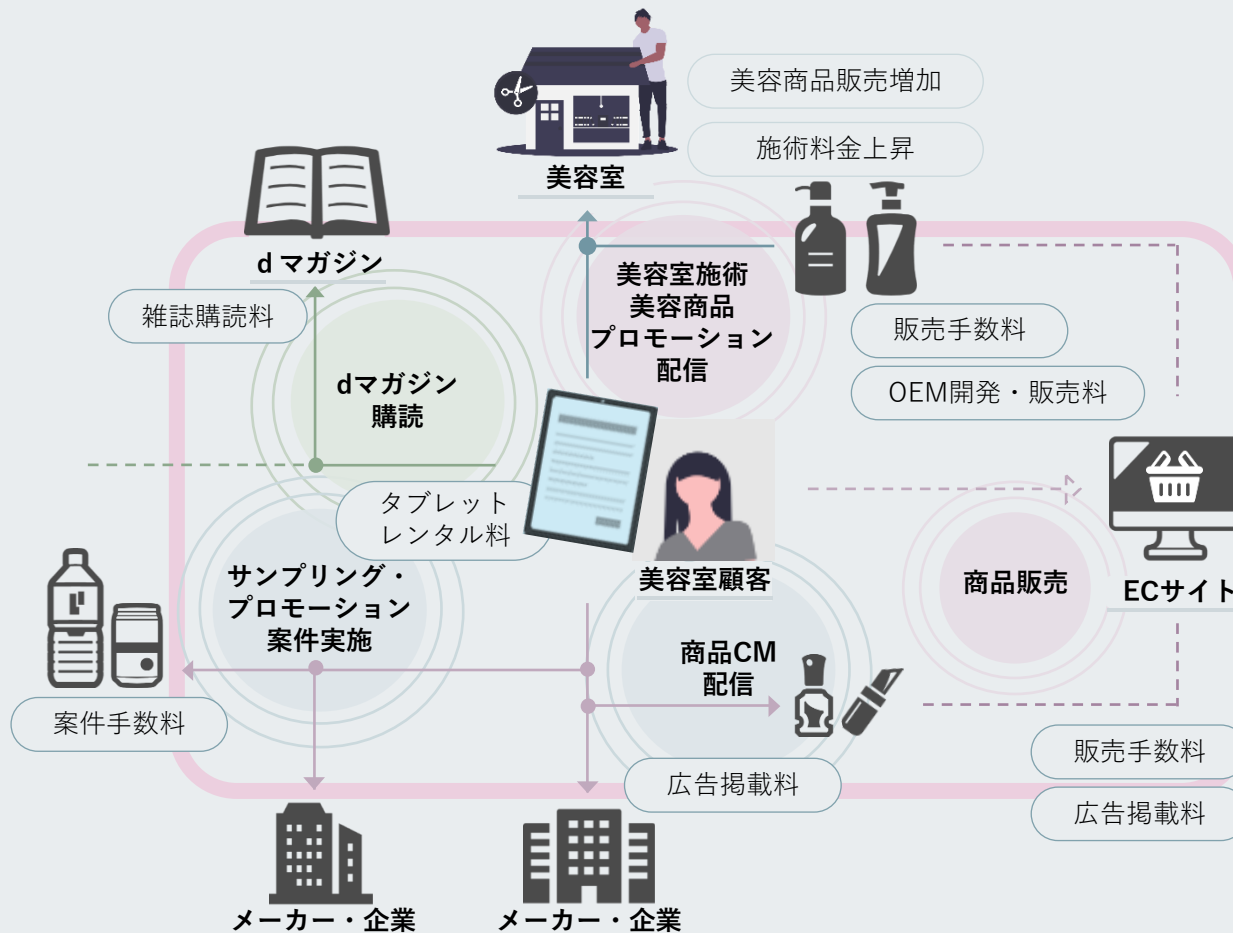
美容商品販売増加

施術料金上昇

美容室

d マガジン

雑誌購読料

美容室施術
美容商品
プロモーション
配信

販売手数料

OEM開発・販売料

dマガジン
購読

タブレット
レンタル料

美容室顧客

商品販売

ECサイト

サンプリング・
プロモーション
案件実施

商品CM
配信

案件手数料

広告掲載料

販売手数料

広告掲載料

メーカー・企業

メーカー・企業